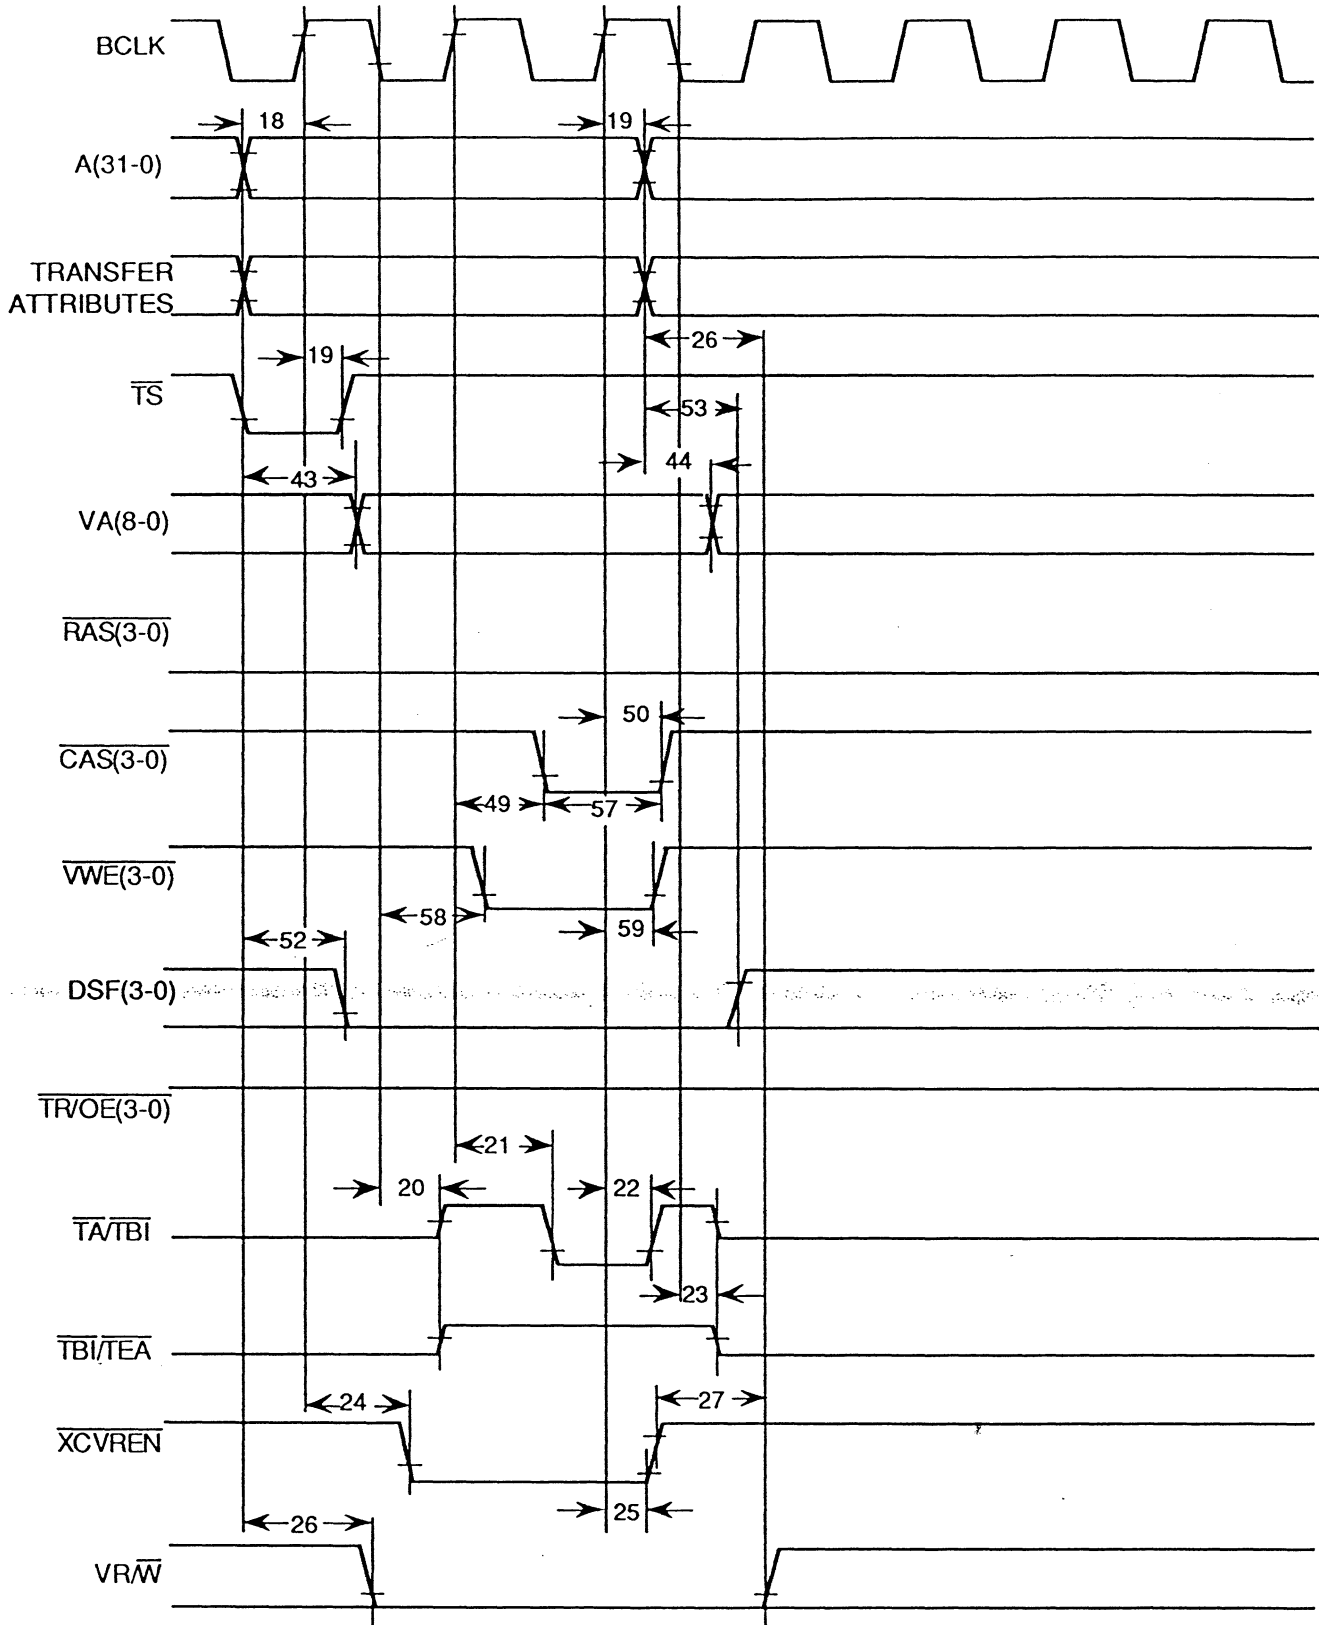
BCLK

18

19

A(31-0)

TRANSFER ATTRIBUTES

26

19

$\overline{TS}$

53

43

44

VA(8-0)

$\overline{RAS(3-0)}$

50

$\overline{CAS(3-0)}$

49

57

$\overline{VWE(3-0)}$

58

59

52

DSF(3-0)

$\overline{TR/OE(3-0)}$

21

20

22

$\overline{TA/TBI}$

23

$\overline{TBI/TEA}$

24

27

$\overline{XCVREN}$

25

26

$VR/\overline{W}$